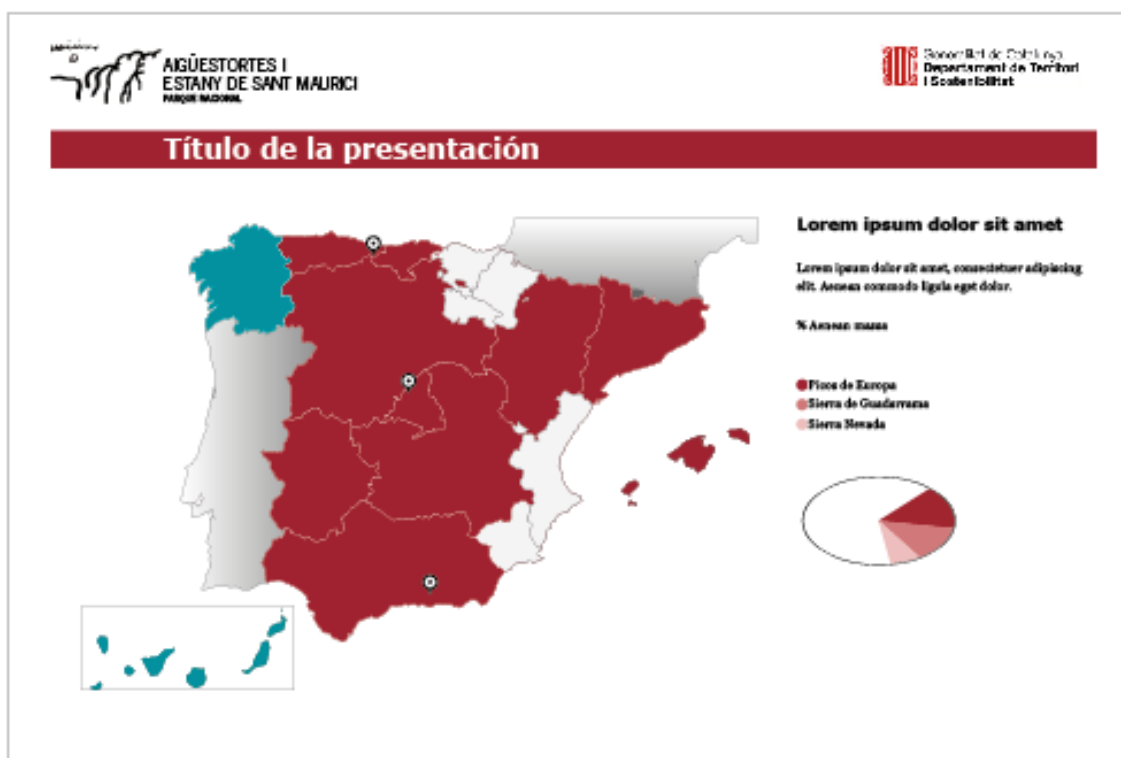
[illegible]

AIGÜESTORTES I ESTANY DE SANT MAURICI
PARQUE NACIONAL

Generalitat de Catalunya
Departament de Territori
i Sostenibilitat

Título de la presentación

Lorem ipsum dolor sit amet

Lorem ipsum dolor sit amet, consectetuer adipiscing elit. Aenean commodo ligula eget dolor.

% Aenean massa

Picos de Europa
Sierra de Guadarrama
Sierra Nevada